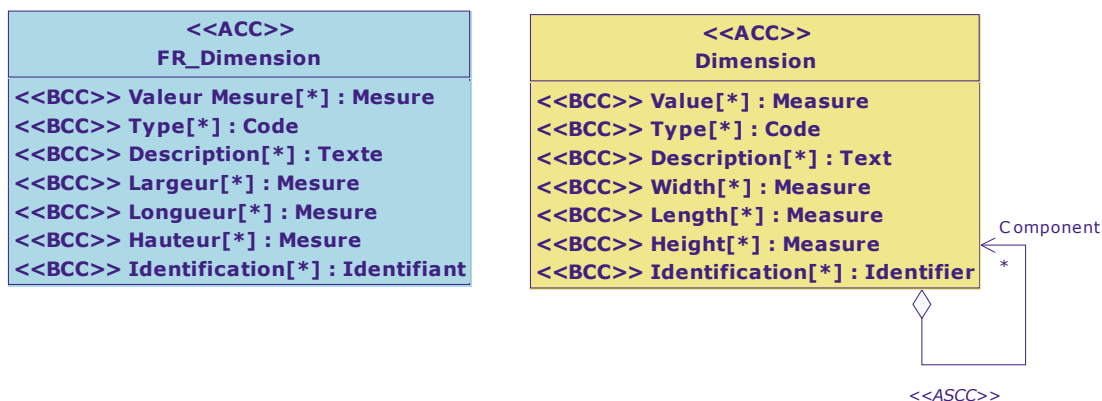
<<ACC>>
FR_Dimension

<<BCC>> Valeur Mesure[*] : Mesure
<<BCC>> Type[*] : Code
<<BCC>> Description[*] : Texte
<<BCC>> Largeur[*] : Mesure
<<BCC>> Longueur[*] : Mesure
<<BCC>> Hauteur[*] : Mesure
<<BCC>> Identification[*] : Identifiant

<<ACC>>
Dimension

<<BCC>> Value[*] : Measure
<<BCC>> Type[*] : Code
<<BCC>> Description[*] : Text
<<BCC>> Width[*] : Measure
<<BCC>> Length[*] : Measure
<<BCC>> Height[*] : Measure
<<BCC>> Identification[*] : Identifier

Component
*

<<ASCC>>